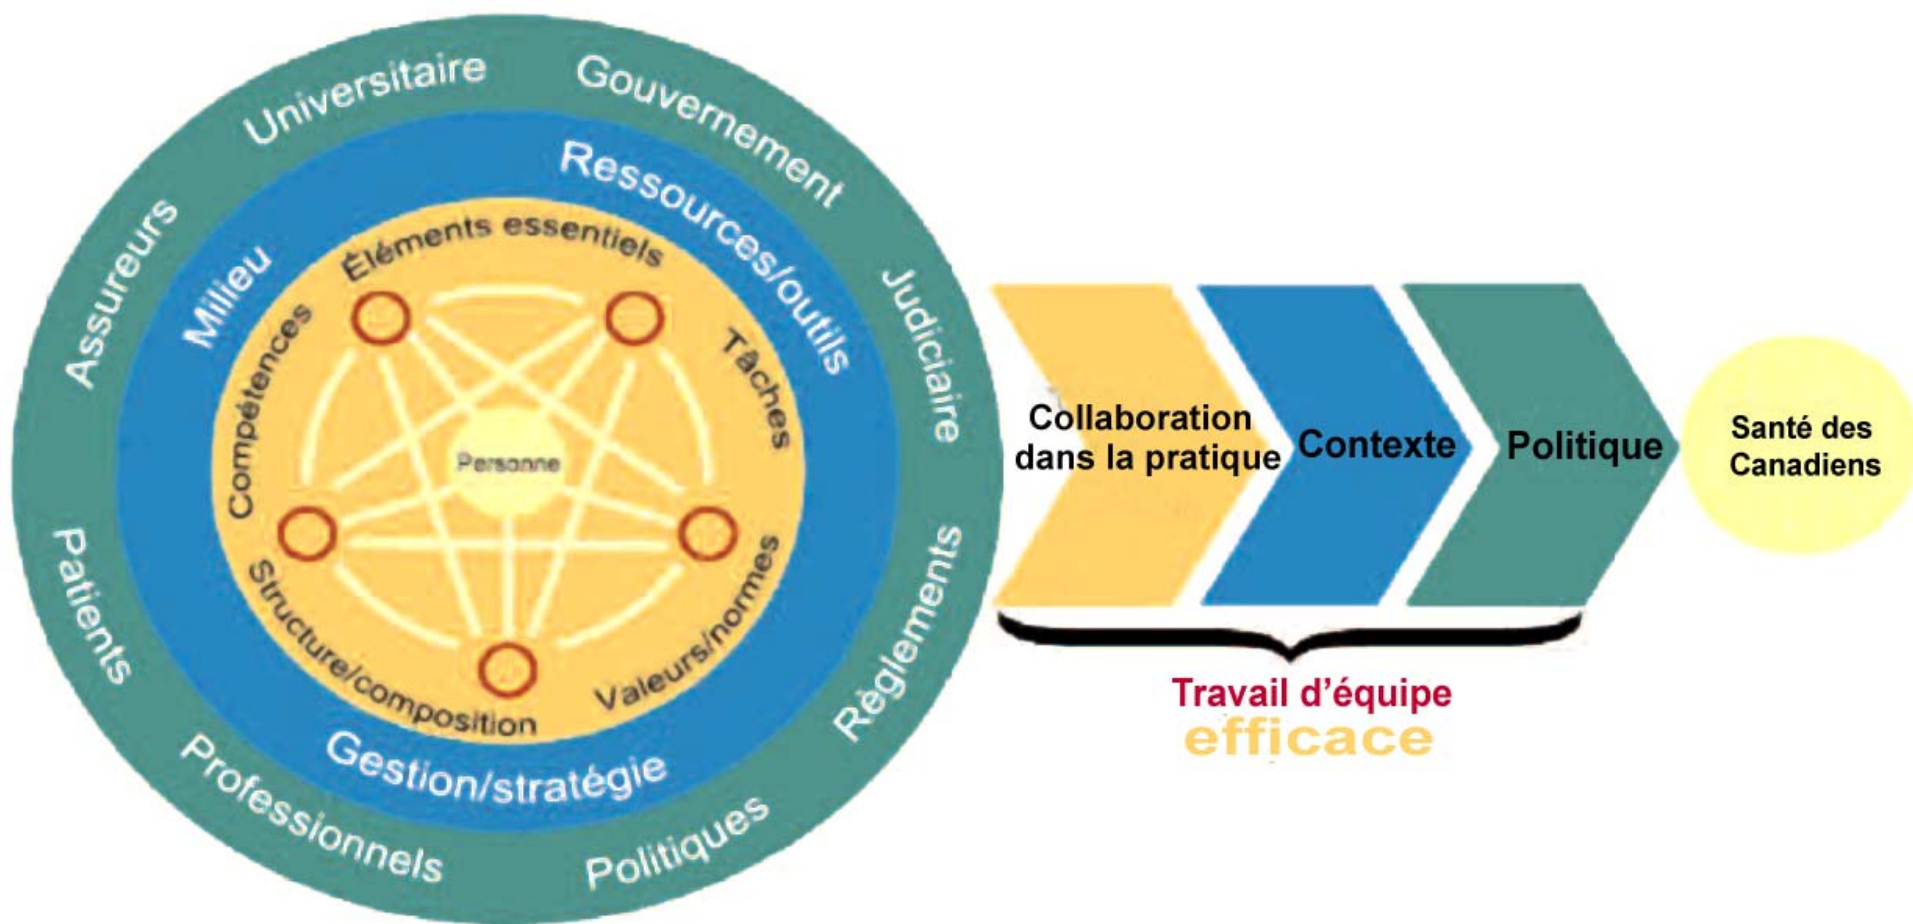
Universitaire
Gouvernement
Assureurs
Judiciaire
Patients
Règlements
Professionnels
Politiques
Ressources/outils
Milieu
Gestion/stratégie
Éléments essentiels
Tâches
Compétences
Personne
Structure/composition
Valeurs/normes

Collaboration dans la pratique
Contexte
Politique
Santé des Canadiens

Travail d'équipe efficace